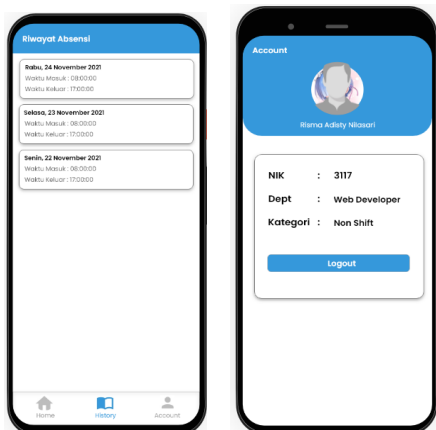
Riwayat Absensi

Rabu, 24 November 2021
Waktu Masuk : 08:00:00
Waktu Keluar : 17:00:00

Selasa, 23 November 2021
Waktu Masuk : 08:00:00
Waktu Keluar : 17:00:00

Senin, 22 November 2021
Waktu Masuk : 08:00:00
Waktu Keluar : 17:00:00

Home
History
Account

Account

Risma Adisty Nilasari

| NIK | : | 3117 |
|---|---|---|
| Dept | : | Web Developer |
| Kategori | : | Non Shift |

Logout